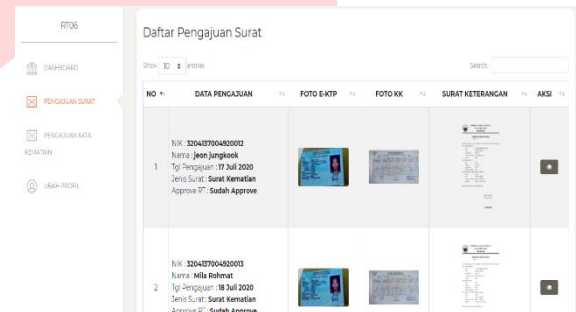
RT06

DASHBOARD

PENGAJUAN SURAT

PENGAJUAN AKTA KEMATIAN

UBAH PROFIL

Daftar Pengajuan Surat

Show 10 entries

Search:

| NO | DATA PENGAJUAN | FOTO E-KTP | FOTO KK | SURAT KETERANGAN | AKSI |
|---|---|---|---|---|---|
| 1 | NIK : 3204137004920012 Nama : Jeon Jungkook Tgl Pengajuan : 17 Juli 2020 Jenis Surat : Surat Kematian Approve RT : Sudah Approve | | | | |
| 2 | NIK : 3204137004920013 Nama : Mila Rohmat Tgl Pengajuan : 18 Juli 2020 Jenis Surat : Surat Kematian Approve RT : Sudah Approve | | | | |